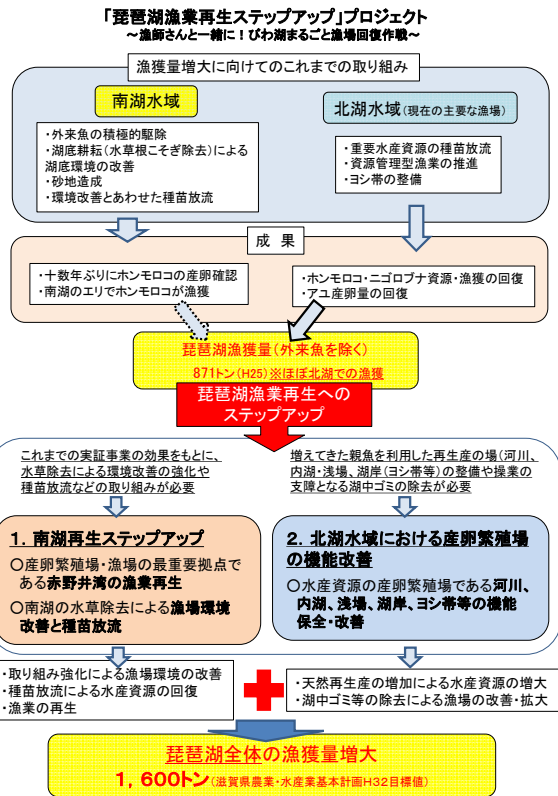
「琵琶湖漁業再生ステップアップ」プロジェクト
～漁師さんと一緒に！びわ湖まるごと漁場回復作戦～

漁獲量拡大に向けてのこれまでの取り組み

南湖水域

・外来魚の積極的駆除
・湖底耕耘（水草根こそぎ除去）による湖底環境の改善
・砂地造成
・環境改善とあわせた種苗放流

北湖水域（現在の主要な漁場）

・重要水産資源の種苗放流
・資源管理型漁業の推進
・ヨシ帯の整備

成　果

・十数年ぶりにホンモロコの産卵確認
・南湖のエリでホンモロコが漁獲

・ホンモロコ・ニゴロブナ資源・漁獲の回復
・アユ産卵量の回復

琵琶湖漁獲量（外来魚を除く）
871トン（H25）※ほぼ北湖での漁獲

琵琶湖漁業再生への
ステップアップ

これまでの実証事業の効果をもとに、水草除去による環境改善の強化や種苗放流などの取り組みが必要

増えてきた親魚を利用した再生産の場（河川、内湖・浅場、湖岸（ヨシ帯等）の整備や操業の支障となる湖中ゴミの除去が必要

1．南湖再生ステップアップ

○産卵繁殖場・漁場の最重要拠点である赤野井湾の漁業再生
○南湖の水草除去による漁場環境改善と種苗放流

2．北湖水域における産卵繁殖場の機能改善

○水産資源の産卵繁殖場である河川、内湖、浅場、湖岸、ヨシ帯等の機能保全・改善

・取り組み強化による漁場環境の改善
・種苗放流による水産資源の回復
・漁業の再生

・天然再生産の増加による水産資源の増大
・湖中ゴミ等の除去による漁場の改善・拡大

琵琶湖全体の漁獲量増大
1，600トン（滋賀県農業・水産業基本計画H32目標値）